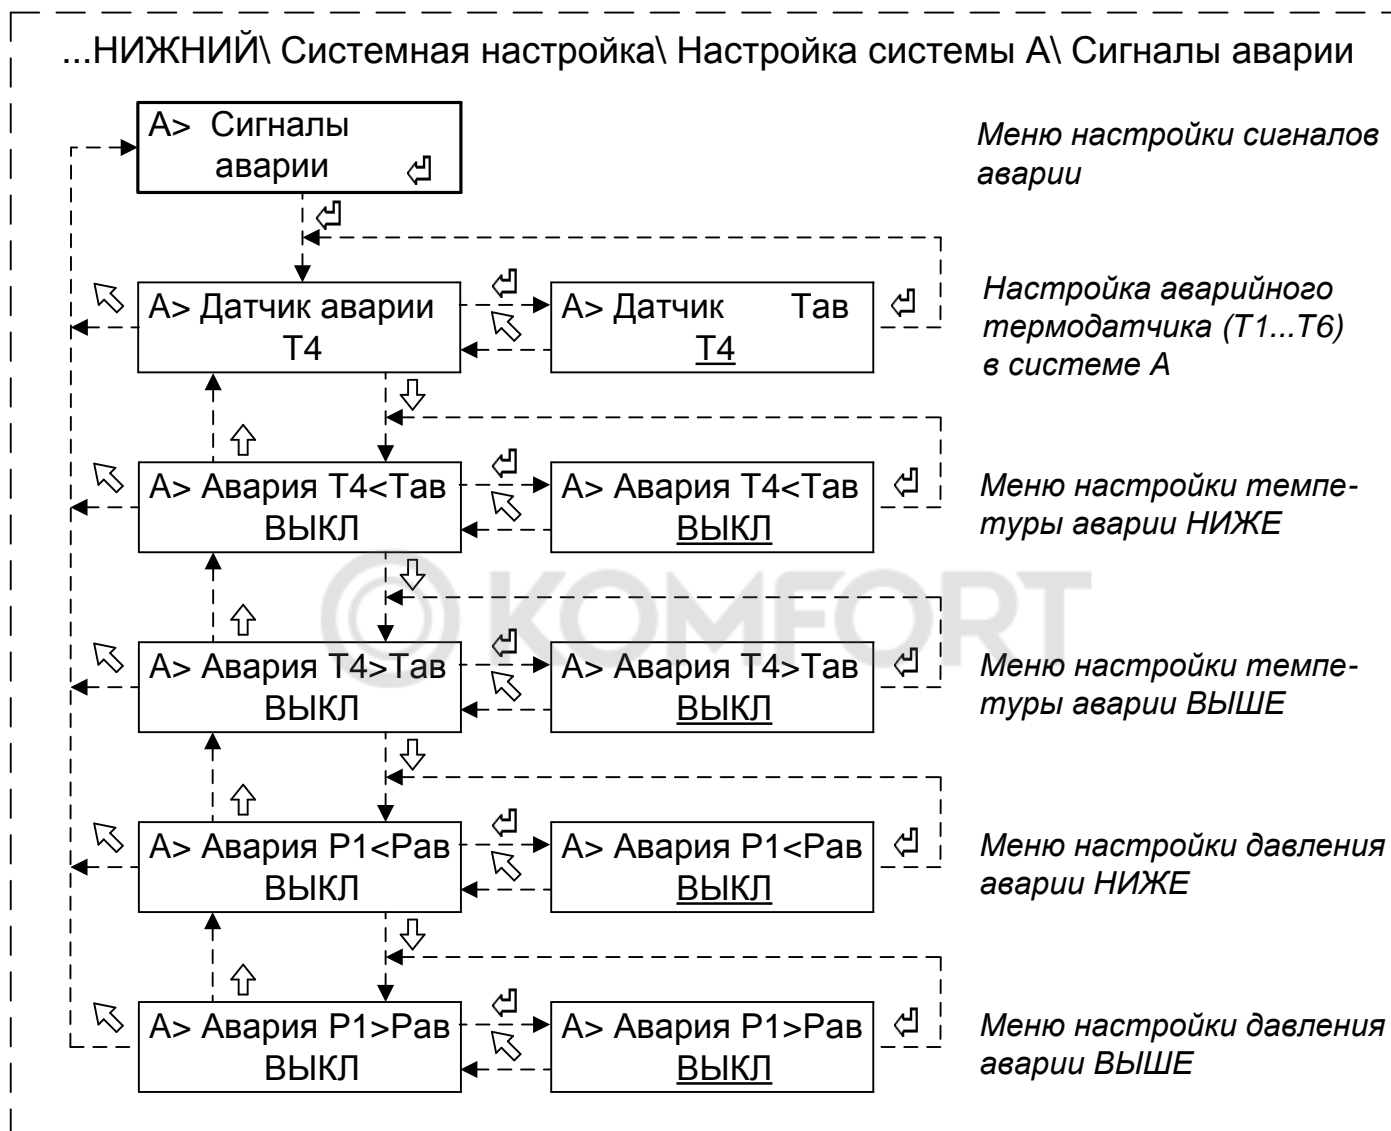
...НИЖНИЙ\ Системная настройка\ Настройка системы А\ Сигналы аварии

А> Сигналы аварии ⏎

Меню настройки сигналов аварии

⏎

А> Датчик аварии T4

⏎

А> Датчик Тав T4 ⏎

Настройка аварийного термодатчика (T1...T6) в системе А

⇩ ⇧

А> Авария T4<Тав ВЫКЛ

⏎

А> Авария T4<Тав ВЫКЛ ⏎

Меню настройки темпетуры аварии НИЖЕ

⇩ ⇧

А> Авария T4>Тав ВЫКЛ

⏎

А> Авария T4>Тав ВЫКЛ ⏎

Меню настройки темпетуры аварии ВЫШЕ

⇩ ⇧

А> Авария P1<Рав ВЫКЛ

⏎

А> Авария P1<Рав ВЫКЛ ⏎

Меню настройки давления аварии НИЖЕ

⇩ ⇧

А> Авария P1>Рав ВЫКЛ

⏎

А> Авария P1>Рав ВЫКЛ ⏎

Меню настройки давления аварии ВЫШЕ

©KOMFORT